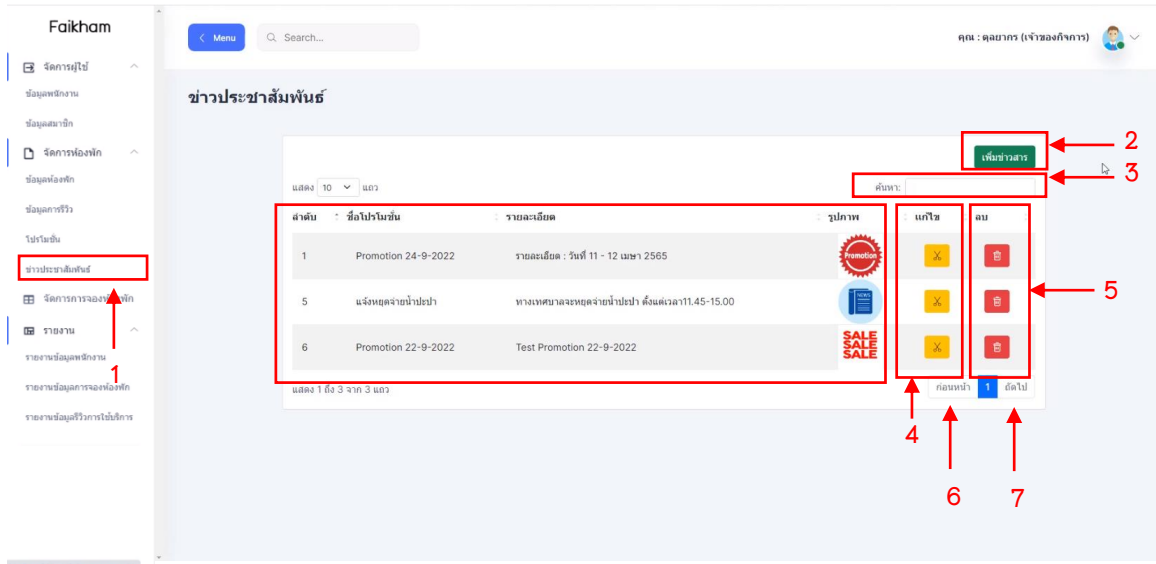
Faikham

จัดการผู้ใช้
ข้อมูลพนักงาน
ข้อมูลสมาชิก
จัดการห้องพัก
ข้อมูลห้องพัก
ข้อมูลการรีวิว
โปรโมชั่น
ข่าวประชาสัมพันธ์
จัดการการจองห้องพัก
รายงาน
รายงานข้อมูลพนักงาน
รายงานข้อมูลการจองห้องพัก
รายงานข้อมูลรีวิวการใช้บริการ

Menu
Search...
คุณ : ดุลยากร (เจ้าของกิจการ)

ข่าวประชาสัมพันธ์

เพิ่มข่าวสาร
แสดง 10 แถว
ค้นหา:

| ลำดับ | ชื่อโปรโมชั่น | รายละเอียด | รูปภาพ | แก้ไข | ลบ |
|---|---|---|---|---|---|
| 1 | Promotion 24-9-2022 | รายละเอียด : วันที่ 11 - 12 เมษา 2565 | Promotion | | |
| 5 | แจ้งหยุดจ่ายน้ำประปา | ทางเทศบาลจะหยุดจ่ายน้ำประปา ตั้งแต่เวลา11.45-15.00 | NEWS | | |
| 6 | Promotion 22-9-2022 | Test Promotion 22-9-2022 | SALE SALE SALE | | |

แสดง 1 ถึง 3 จาก 3 แถว
ก่อนหน้า 1 ถัดไป

1
2
3
4
5
6
7